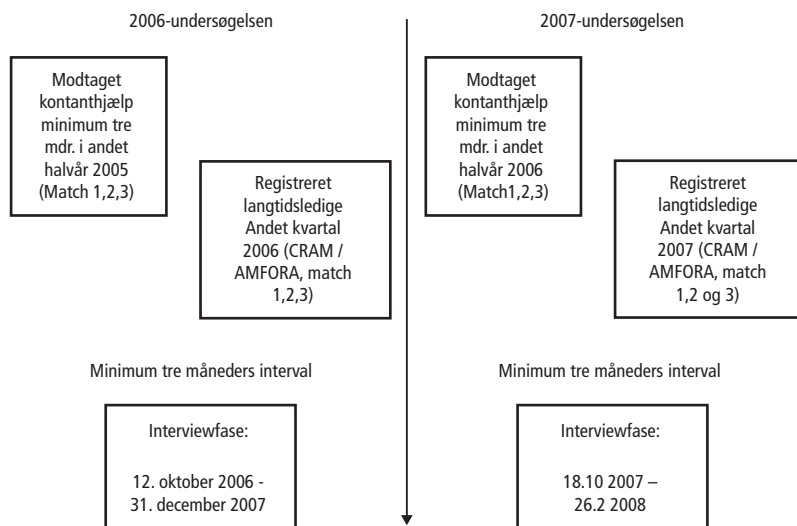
2006-undersøgelsen

Modtaget kontanthjælp minimum tre mdr. i andet halvår 2005 (Match 1,2,3)

Registreret langtidsledige Andet kvartal 2006 (CRAM / AMFORA, match 1,2,3)

Minimum tre måneders interval

Interviewfase:

12. oktober 2006 - 31. december 2007

2007-undersøgelsen

Modtaget kontanthjælp minimum tre mdr. i andet halvår 2006 (Match1,2,3)

Registreret langtidsledige Andet kvartal 2007 (CRAM / AMFORA, match 1,2 og 3)

Minimum tre måneders interval

Interviewfase:

18.10 2007 – 26.2 2008